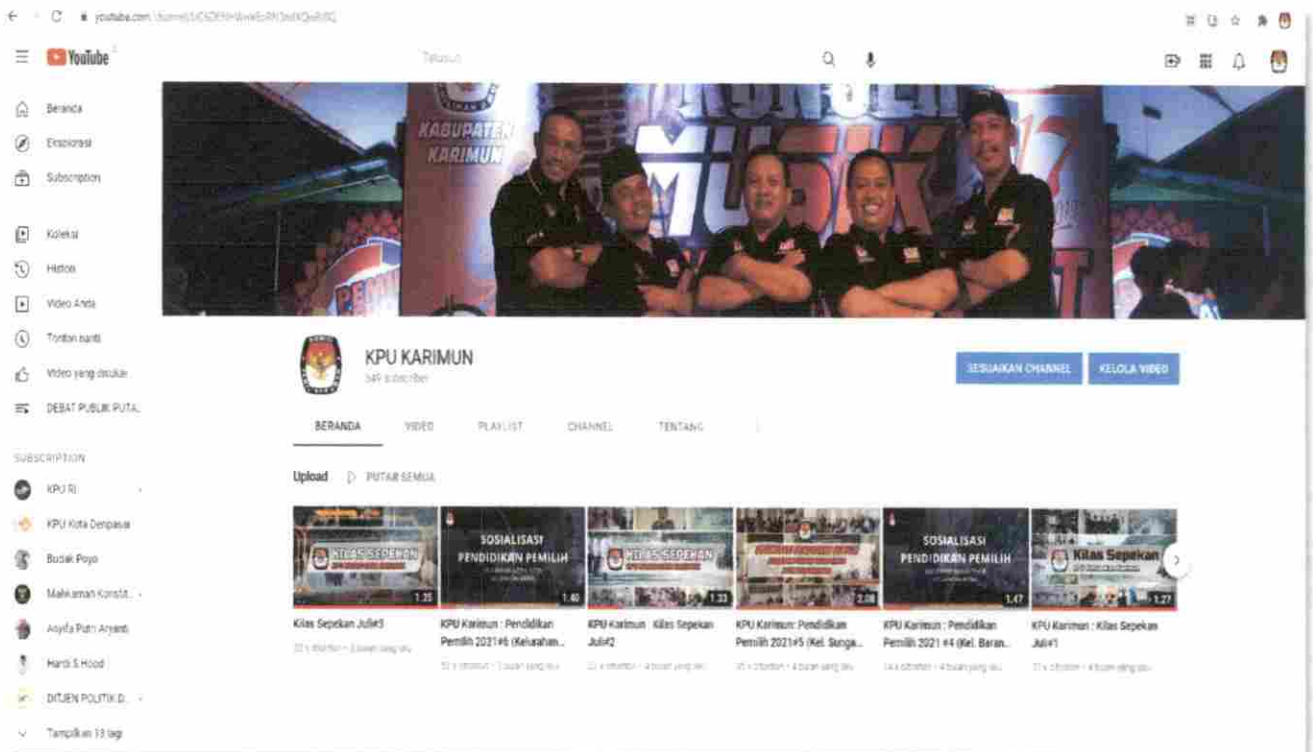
youtube.com/channel/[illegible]

YouTube

Telusuri

Beranda
Eksplorasi
Subscription
Koleksi
Histori
Video Anda
Tonton nanti
Video yang disukai
DEBAT PUBLIK PUTA...

SUBSCRIPTION
KPU RI
KPU Kota Denpasar
Budak Poyo
Mahkamah Konstit...
Asyifa Putri Aryanti
Hardi S Hood
DITJEN POLITIK D...
Tampilkan 13 lagi

KABUPATEN KARIMUN
MUSIK

KPU KARIMUN
349 subscriber

SESUAIKAN CHANNEL
KELOLA VIDEO

BERANDA
VIDEO
PLAYLIST
CHANNEL
TENTANG

Upload
PUTAR SEMUA

KILAS SEPEKAN
1:35
Kilas Sepekan Juli#3
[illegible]

SOSIALISASI PENDIDIKAN PEMILIH
1:40
KPU Karimun : Pendidikan Pemilih 2021#6 (Kelurahan...
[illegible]

KILAS SEPEKAN
1:33
KPU Karimun : Kilas Sepekan Juli#2
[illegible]

2:08
KPU Karimun: Pendidikan Pemilih 2021#5 (Kel. Sunga...
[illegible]

SOSIALISASI PENDIDIKAN PEMILIH
1:47
KPU Karimun : Pendidikan Pemilih 2021 #4 (Kel. Baran...
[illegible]

Kilas Sepekan
1:27
KPU Karimun : Kilas Sepekan Juli#1
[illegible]